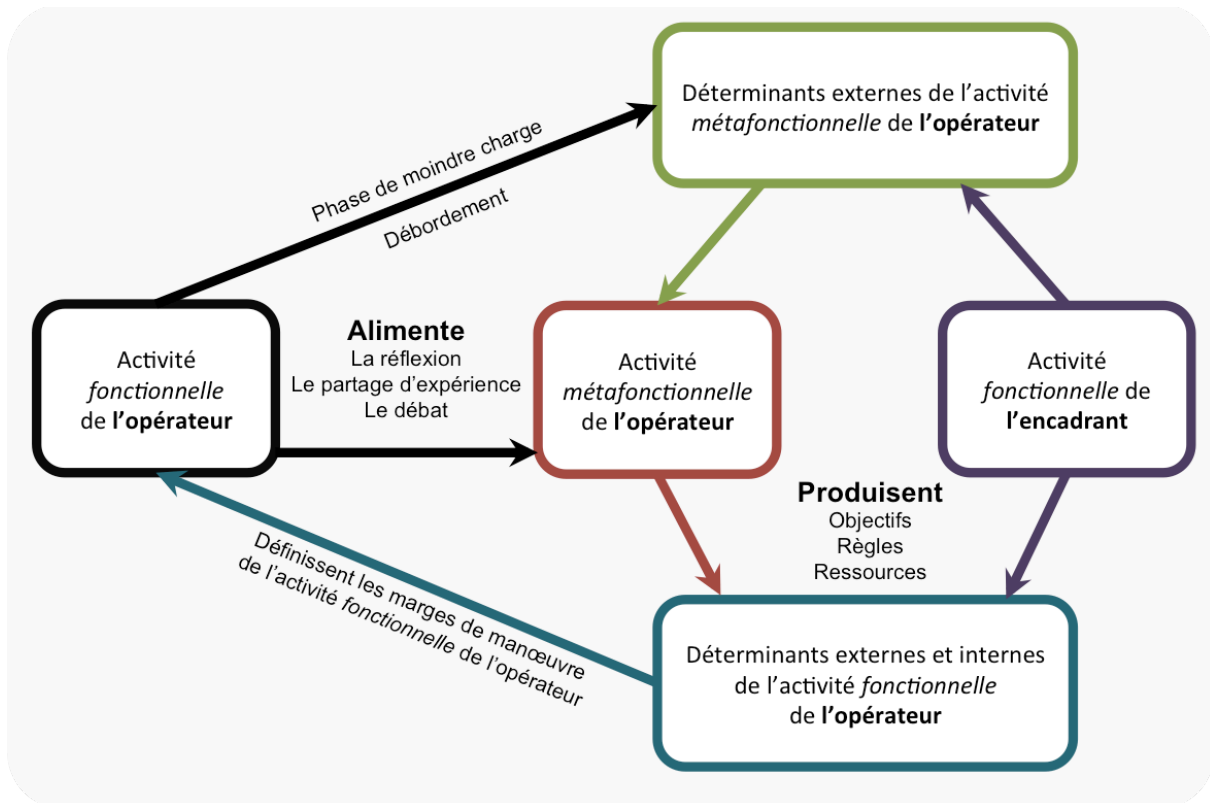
Déterminants externes de l'activité métafonctionnelle de l'opérateur

Phase de moindre charge

Débordement

Activité fonctionnelle de l'opérateur

Alimente
La réflexion
Le partage d'expérience
Le débat

Activité métafonctionnelle de l'opérateur

Activité fonctionnelle de l'encadrant

Produisent
Objectifs
Règles
Ressources

Définissent les marges de manœuvre de l'activité fonctionnelle de l'opérateur

Déterminants externes et internes de l'activité fonctionnelle de l'opérateur